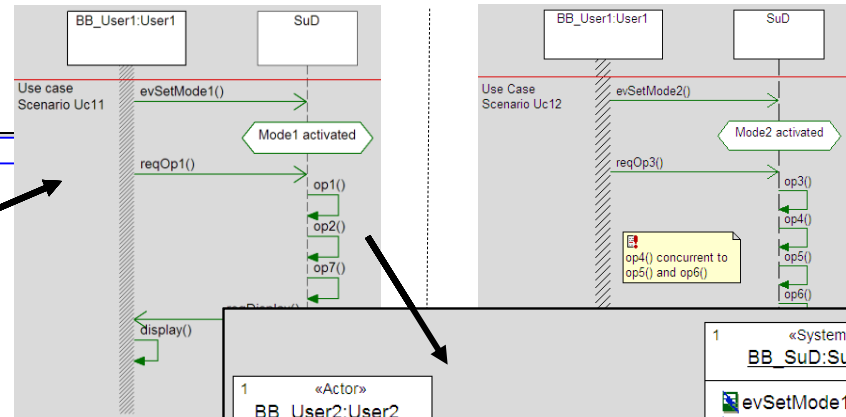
BB_User1:User1

SuD

Use case Scenario Uc11

evSetMode1()

Mode1 activated

reqOp1()

op1()

op2()

op7()

display()

BB_User1:User1

SuD

Use Case Scenario Uc12

evSetMode2()

Mode2 activated

reqOp3()

op3()

op4()

op5()

op6()

op4() concurrent to op5() and op6()

1

«System

BB_SuD:Su

evSetMode1

1

«Actor»

BB_User2:User2